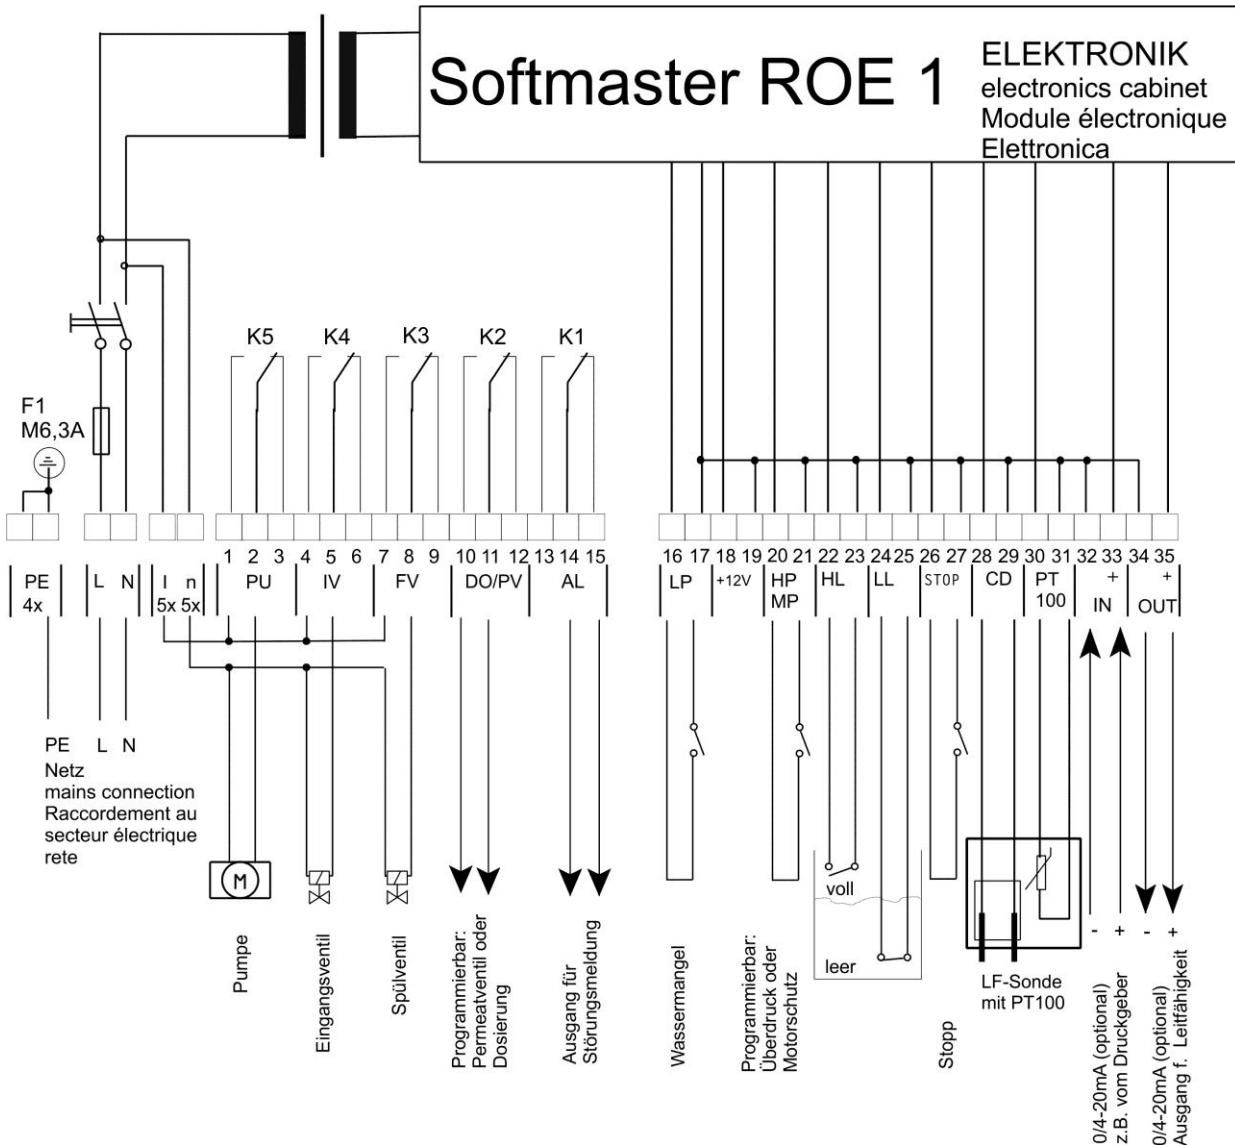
Softmaster ROE 1

ELEKTRONIK
electronics cabinet
Module électronique
Elettronica

K5 K4 K3 K2 K1

F1
M6,3A

1 2 3 4 5 6 7 8 9 10 11 12 13 14 15 16 17 18 19 20 21 22 23 24 25 26 27 28 29 30 31 32 33 34 35

PE 4x | L | N | l 5x | n 5x | PU | IV | FV | DO/PV | AL | LP | +12V | HP MP | HL | LL | STOP | CD | PT 100 | + IN | + OUT

PE L N
Netz
mains connection
Raccordement au secteur électrique
rete

M

voll
leer

- + - +

Pumpe

Eingangsventil

Spülventil

Programmierbar: Permeatventil oder Dosierung

Ausgang für Störungsmeldung

Wassermangel

Programmierbar: Überdruck oder Motorschutz

LF-Sonde mit PT100

Stopp

0/4-20mA (optional) z.B. vom Druckgeber

0/4-20mA (optional) Ausgang f. Leitfähigkeit